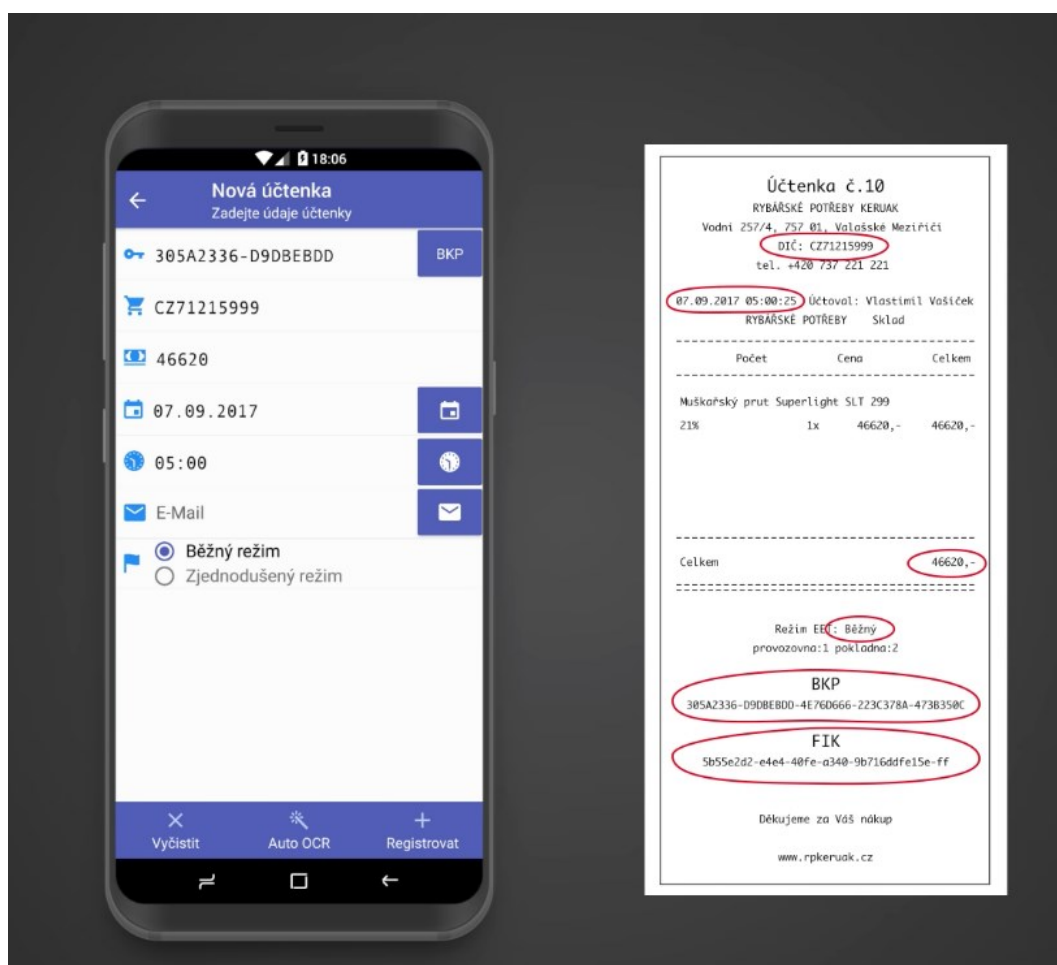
18:06

Nová účtenka
Zadejte údaje účtenky

305A2336-D9DBEBDD
BKP

CZ71215999

46620

07.09.2017

05:00

E-Mail

Běžný režim
Zjednodušený režim

Vyčistit
Auto OCR
Registrovat

Účtenka č.10
RYBÁŘSKÉ POTŘEBY KERUAK
Vodní 257/4, 757 01, Valašské Meziříčí
DIČ: CZ71215999
tel. +420 737 221 221

07.09.2017 05:00:25 Účtoval: Vlastimil Vašíček
RYBÁŘSKÉ POTŘEBY Sklad

| | Počet | Cena | Celkem |
|---|---|---|---|
| Muškařský prut Superlight SLT 299 | | | |
| 21% | 1x | 46620,- | 46620,- |

Celkem 46620,-

Režim EET: Běžný
provozovna:1 pokladna:2

BKP
305A2336-D9DBEBDD-4E76D666-223C378A-473B350C

FIK
5b55e2d2-e4e4-40fe-a340-9b716ddfe15e-ff

Děkujeme za Váš nákup

www.rpkeruak.cz